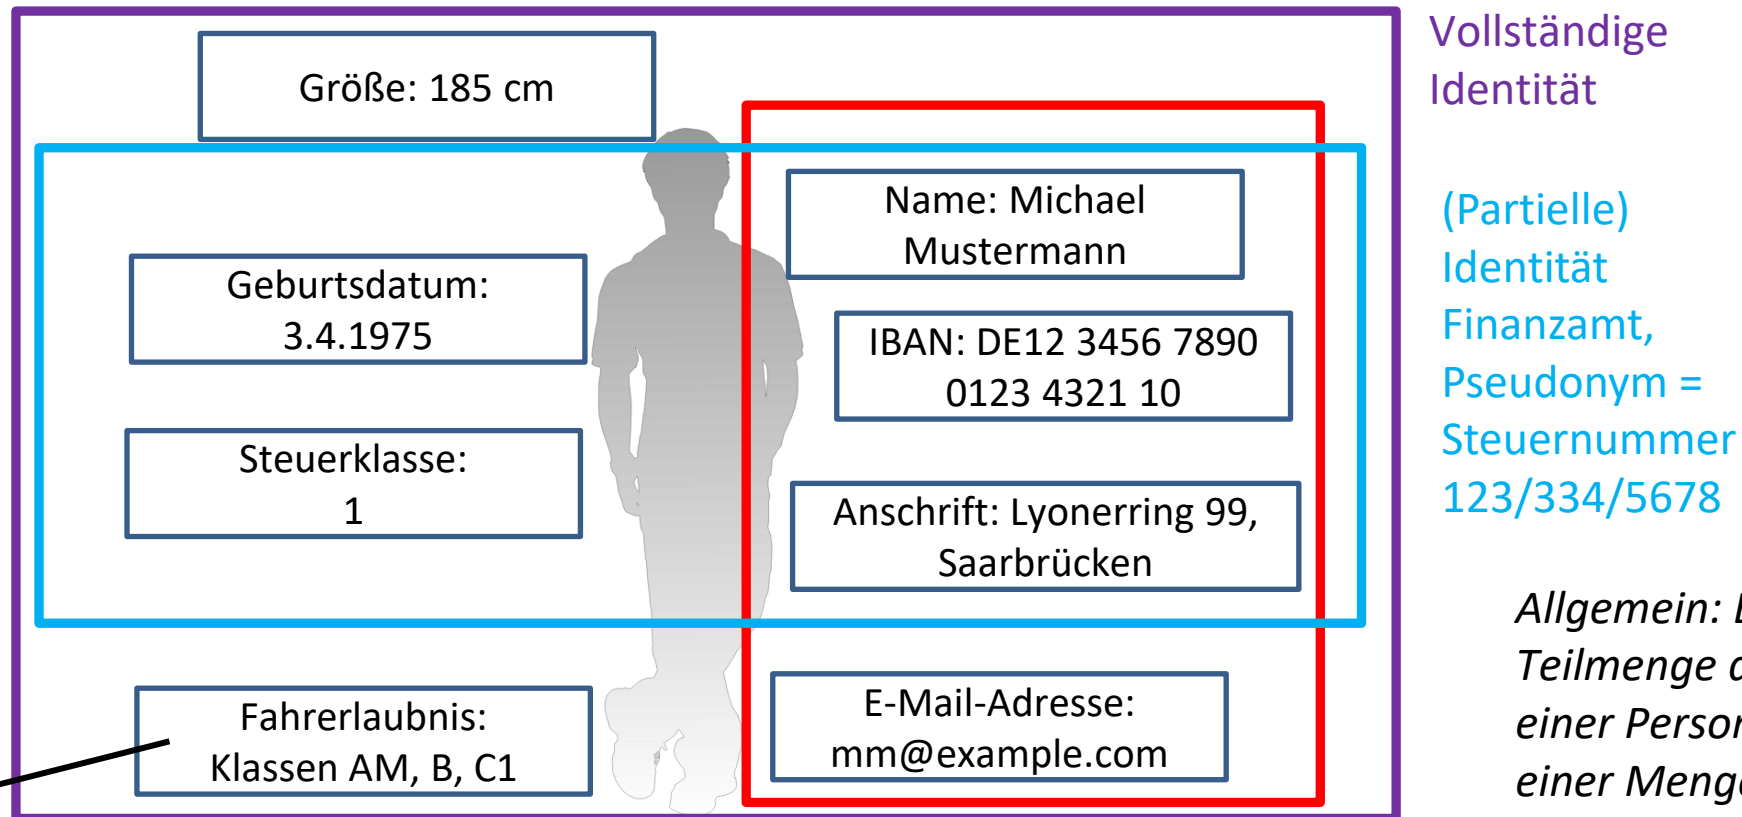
Größe: 185 cm

Geburtsdatum: 3.4.1975

Steuerklasse: 1

Name: Michael Mustermann

IBAN: DE12 3456 7890 0123 4321 10

Anschrift: Lyonerring 99, Saarbrücken

Fahrerlaubnis: Klassen AM, B, C1

E-Mail-Adresse: mm@example.com

Vollständige Identität

(Partielle) Identität Finanzamt, Pseudonym = Steuernummer 123/334/5678

Allgemein: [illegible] Teilmenge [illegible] einer Person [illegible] einer Menge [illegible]